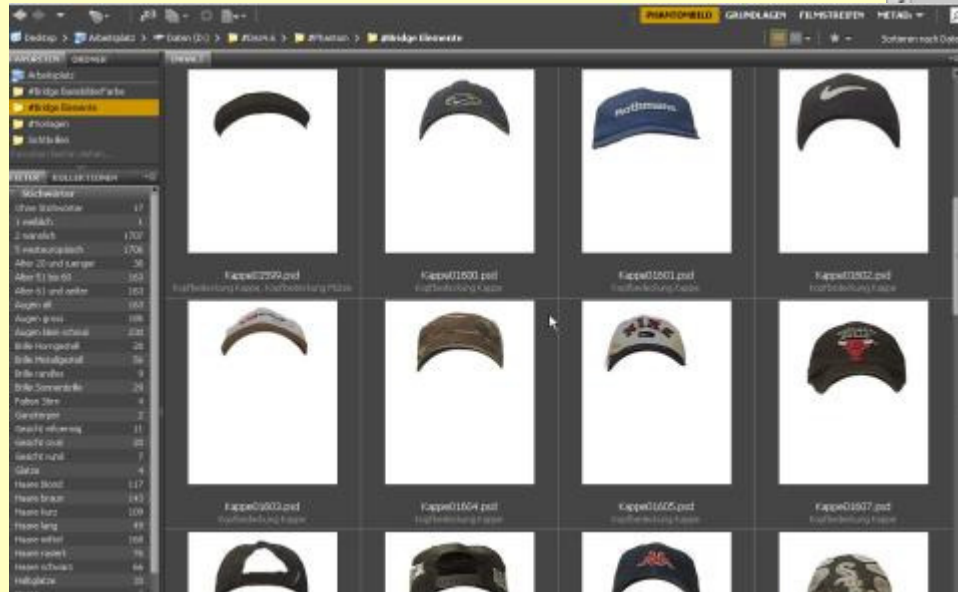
PHANTOMBILD GRUNDLAGEN FILMSTREIFEN METADATEN

Desktop > Arbeitsplatz > Daten (D:) > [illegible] > #Phantom > #Bridge Elemente

Sortieren nach Dateiname

FAVORITEN ORDNER

Arbeitsplatz
#Bridge Bandbreite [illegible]
#Bridge Elemente
#Vorlagen
Schilder

FILTER KOLLEKTIONEN

Stichwörter
Ohne Stichwörter 17
1 weiblich 1
2 männlich 1702
5 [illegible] 1706
Alter 20 und juenger 38
Alter 51 bis 60 163
Alter 61 und aelter 163
Augen alt 163
Augen gross 106
Augen klein schmal 208
Brille Horngestell 28
Brille Metallgestell 56
Brille randlos 9
Brille Sonnenbrille 29
Falten Stirn 4
Gesichtsform 2
Gesicht eiförmig 11
Gesicht oval 35
Gesicht rund 7
Glatze 4
Haare blond 117
Haare braun 143
Haare kurz 109
Haare lang 49
Haare mittel 168
Haare rasiert 96
Haare schwarz 64
Halbglatze 33

INHALT

Kappe01599.psd
Kopfbedeckung Kappe, Kopfbedeckung Mütze

Kappe01600.psd
Kopfbedeckung Kappe

Kappe01601.psd
Kopfbedeckung Kappe

Kappe01602.psd
Kopfbedeckung Kappe

Kappe01603.psd
Kopfbedeckung Kappe

Kappe01604.psd
Kopfbedeckung Kappe

Kappe01605.psd
Kopfbedeckung Kappe

Kappe01607.psd
Kopfbedeckung Kappe